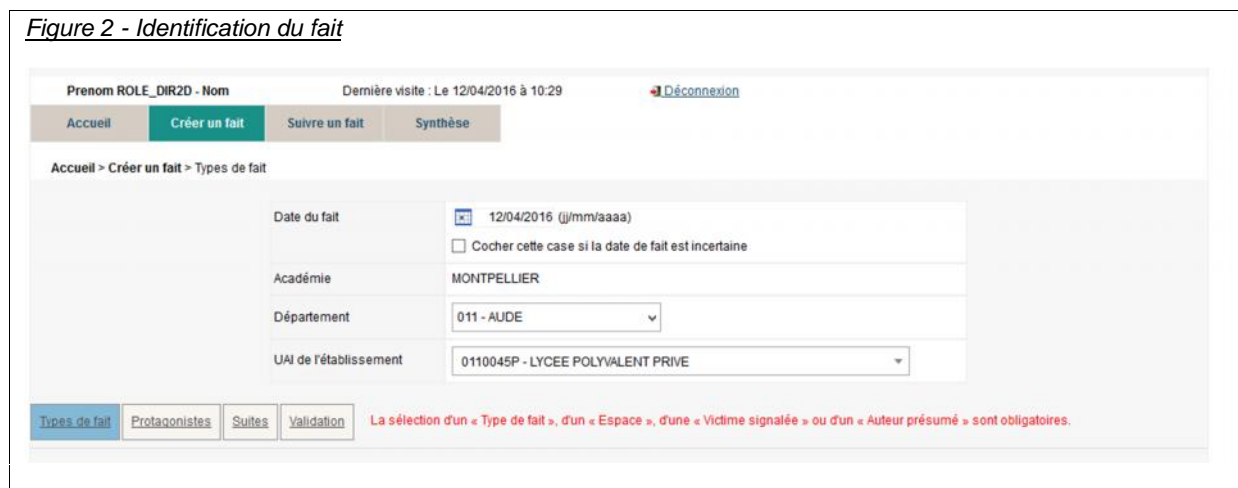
Figure 2 - Identification du fait

Prenom ROLE_DIR2D - Nom

Dernière visite : Le 12/04/2016 à 10:29

Déconnexion

Accueil | Créer un fait | Suivre un fait | Synthèse

Accueil > Créer un fait > Types de fait

| | |
|---|---|
| Date du fait | 12/04/2016 (jj/mm/aaaa)<br>Cocher cette case si la date de fait est incertaine |
| Académie | MONTPELLIER |
| Département | 011 - AUDE |
| UAI de l'établissement | 0110045P - LYCEE POLYVALENT PRIVE |

Types de fait | Protagonistes | Suites | Validation

La sélection d'un « Type de fait », d'un « Espace », d'une « Victime signalée » ou d'un « Auteur présumé » sont obligatoires.